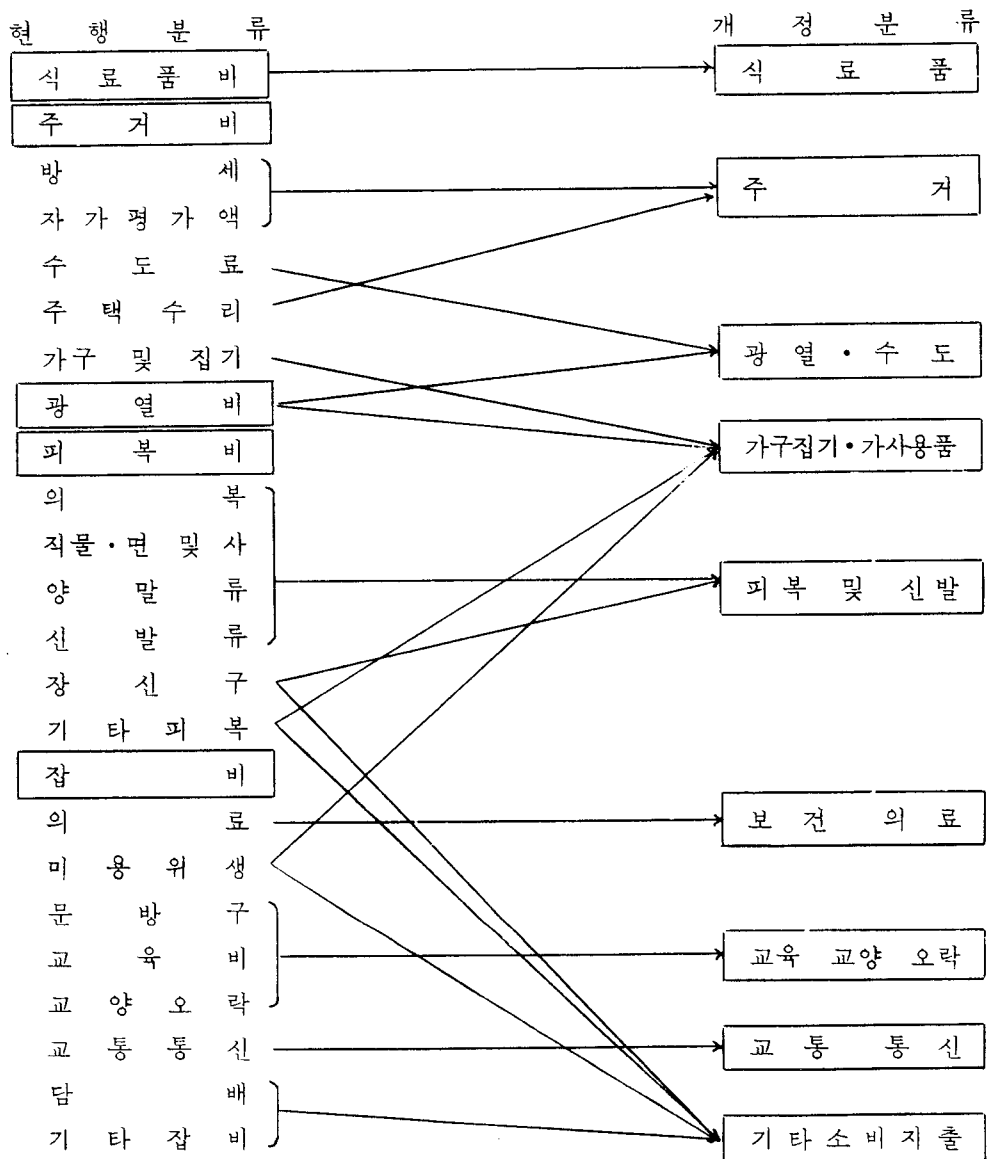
현행분류

식료품비
주거비
방세
자가평가액
수도료
주택수리
가구 및 집기
광열비
피복비
의복
직물·면 및 사
양말류
신발류
장신구
기타피복
잡비
의료
미용위생
문방구
교육비
교양오락
교통통신
담배
기타잡비

개정분류

식료품
주거
광열·수도
가구집기·가사용품
피복 및 신발
보건 의료
교육 교양 오락
교통 통신
기타소비지출